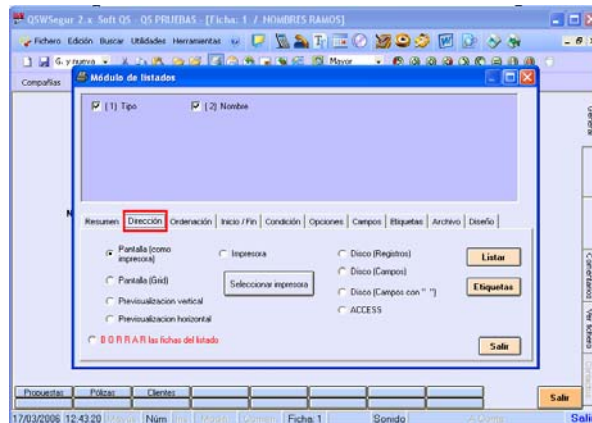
QSWSegur 2.x Soft QS - QS PRUEBAS - [Ficha: 1 / HOMBRES RAMOS]

Fichero Edición Buscar Utilidades Herramientas

G. y nueva Mayor

Compañías

Módulo de listados

[1] Tipo [2] Nombre

N

Resumen Dirección Ordenación Inicio / Fin Condición Opciones Campos Etiquetas Archivo Diseño

Pantalla (como impresora) Impresora Disco (Registros) Listar

Disco (Campos)

Pantalla (Grid) Seleccionar impresora Disco (Campos con " ") Etiquetas

Previsualizacion vertical ACCESS

Previsualizacion horizontal

B O R R A R las fichas del listado Salir

Propuestas Pólizas Clientes Salir

17/03/2006 12:43:20 Núm Ficha: 1 Sonido Sali

General

Calendarios

Ver todos

Conectar